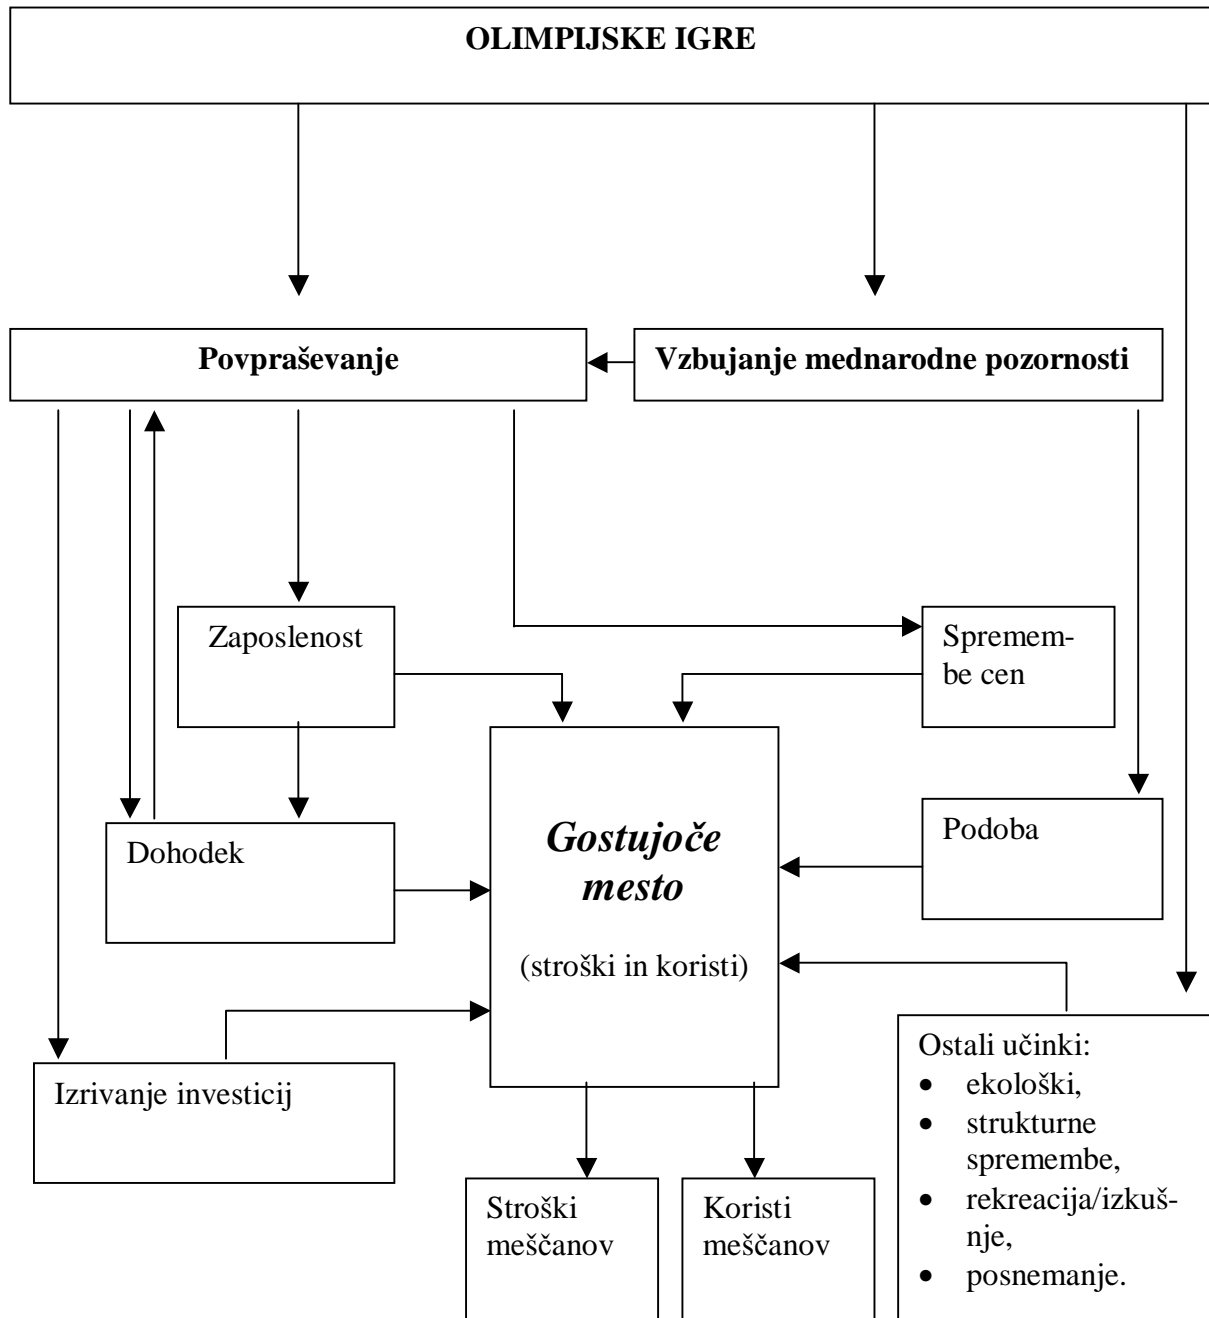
OLIMPIJSKE IGRE

Povpraševanje

Vzbujanje mednarodne pozornosti

Zaposlenost

Spremembe cen

Gostujoče mesto

(stroški in koristi)

Dohodek

Podoba

Izrivanje investicij

Ostali učinki:
- ekološki,
- strukturne spremembe,
- rekreacija/izkušnje,
- posnemanje.

Stroški meščanov

Koristi meščanov